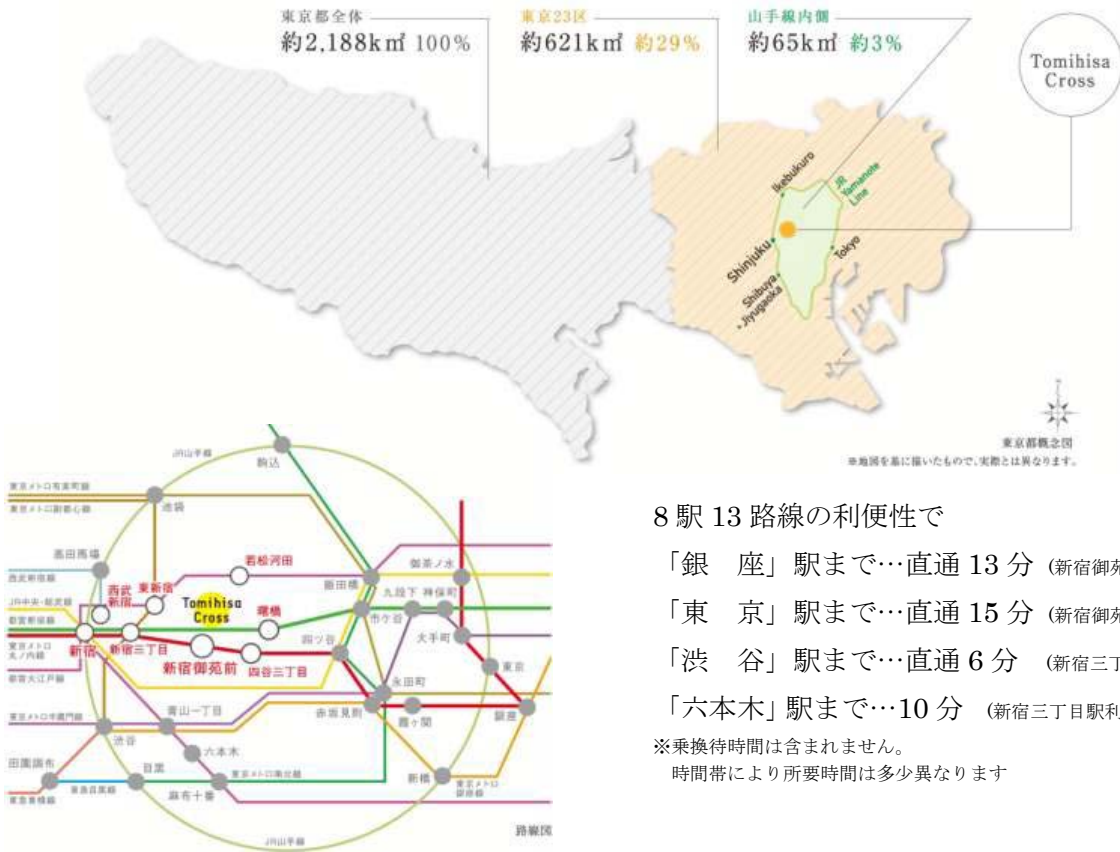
東京都全体
約2,188k㎡ 100%

東京23区
約621k㎡ 約29%

山手線内側
約65k㎡ 約3%

Tomihisa Cross

Ikebukuro
JR Yamanote Line
Shinjuku
Tokyo
Shibuya
Jiyugaoka

東京都概念図
※地図を基に描いたもので、実際とは異なります。

JR山手線
駒込
東京メトロ有楽町線
東京メトロ副都心線
池袋
高田馬場
西武新宿線
JR中央・総武線
都営新宿線
東京メトロ丸ノ内線
都営大江戸線
西武新宿
東新宿
若松河田
Tomihisa Cross
曙橋
新宿
新宿三丁目
新宿御苑前
四谷三丁目
飯田橋
御茶ノ水
九段下
神保町
市ケ谷
四ツ谷
大手町
東京
永田町
赤坂見附
霞ケ関
銀座
東京メトロ半蔵門線
青山一丁目
渋谷
六本木
田園調布
目黒
東京メトロ南北線
東急目黒線
東急東横線
麻布十番
新橋
東京メトロ銀座線
JR山手線
路線図

8駅13路線の利便性で
「銀　座」駅まで…直通13分 (新宿御苑
「東　京」駅まで…直通15分 (新宿御苑
「渋　谷」駅まで…直通6分 (新宿三丁
「六本木」駅まで…10分 (新宿三丁目駅利
※乗換待時間は含まれません。
時間帯により所要時間は多少異なります